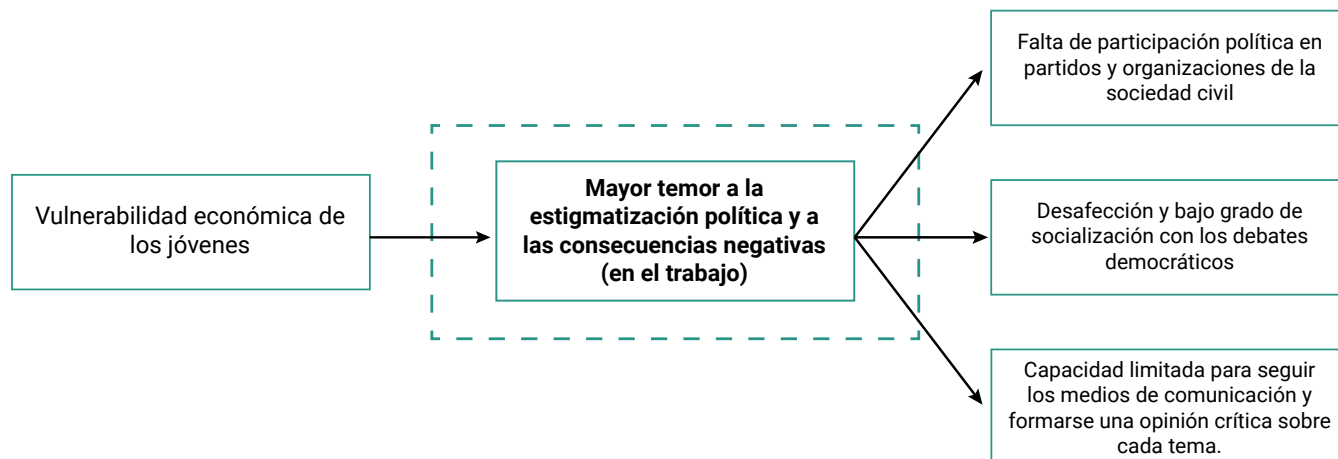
Vulnerabilidad económica de los jóvenes

**Mayor temor a la estigmatización política y a las consecuencias negativas (en el trabajo)**

Falta de participación política en partidos y organizaciones de la sociedad civil

Desafección y bajo grado de socialización con los debates democráticos

Capacidad limitada para seguir los medios de comunicación y formarse una opinión crítica sobre cada tema.